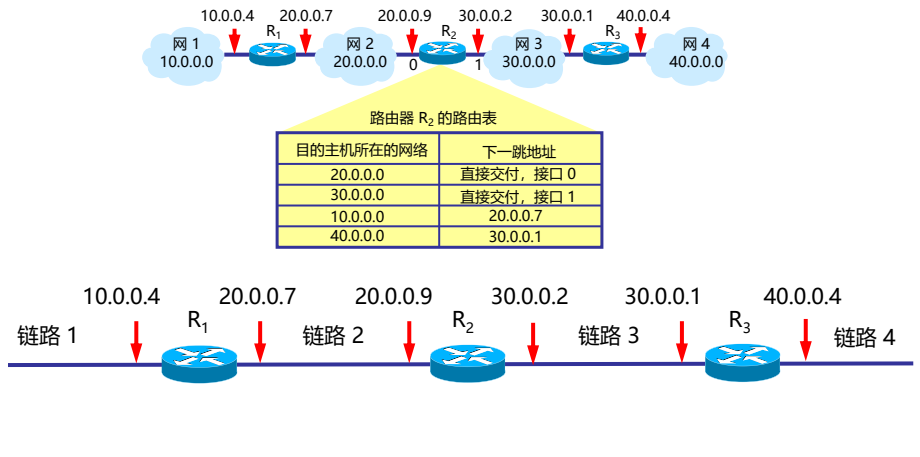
10.0.0.4 20.0.0.7 20.0.0.9 30.0.0.2 30.0.0.1 40.0.0.4

$R_1$ $R_2$ $R_3$

网 1
10.0.0.0

网 2
20.0.0.0

0 1

网 3
30.0.0.0

网 4
40.0.0.0

路由器 $R_2$ 的路由表

| 目的主机所在的网络 | 下一跳地址 |
|---|---|
| 20.0.0.0 | 直接交付，接口 0 |
| 30.0.0.0 | 直接交付，接口 1 |
| 10.0.0.0 | 20.0.0.7 |
| 40.0.0.0 | 30.0.0.1 |

10.0.0.4 20.0.0.7 20.0.0.9 30.0.0.2 30.0.0.1 40.0.0.4

链路 1 $R_1$ 链路 2 $R_2$ 链路 3 $R_3$ 链路 4